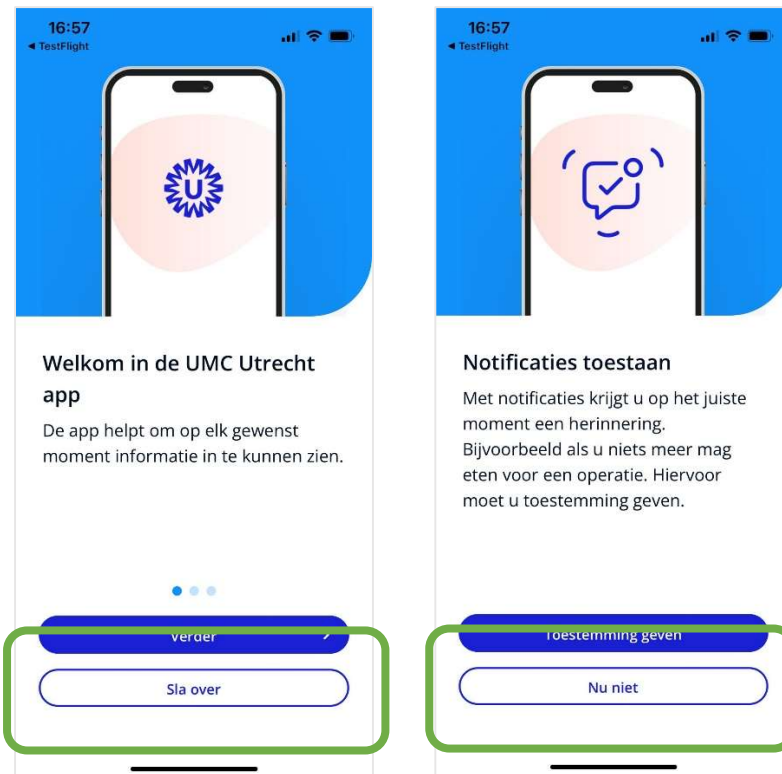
16:57
◀ TestFlight

U

Welkom in de UMC Utrecht app

De app helpt om op elk gewenst moment informatie in te kunnen zien.

Verder

Sla over

16:57
◀ TestFlight

Notificaties toestaan

Met notificaties krijgt u op het juiste moment een herinnering. Bijvoorbeeld als u niets meer mag eten voor een operatie. Hiervoor moet u toestemming geven.

Toestemming geven

Nu niet